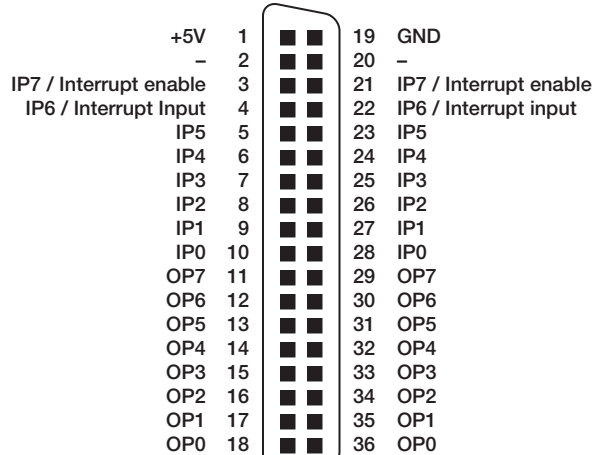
+5V 1
– 2
IP7 / Interrupt enable 3
IP6 / Interrupt Input 4
IP5 5
IP4 6
IP3 7
IP2 8
IP1 9
IP0 10
OP7 11
OP6 12
OP5 13
OP4 14
OP3 15
OP2 16
OP1 17
OP0 18

19 GND
20 –
21 IP7 / Interrupt enable
22 IP6 / Interrupt input
23 IP5
24 IP4
25 IP3
26 IP2
27 IP1
28 IP0
29 OP7
30 OP6
31 OP5
32 OP4
33 OP3
34 OP2
35 OP1
36 OP0